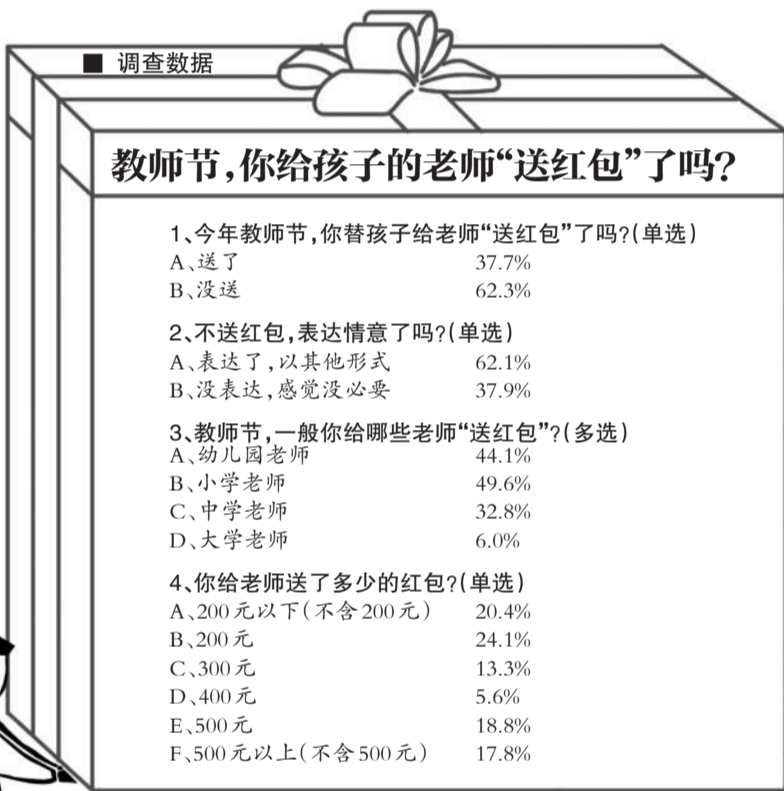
■ 调查数据

教师节，你给孩子的老师“送红包”了吗？

1、今年教师节，你替孩子给老师“送红包”了吗？(单选)
A、送了 37.7%
B、没送 62.3%

2、不送红包，表达情意了吗？(单选)
A、表达了，以其他形式 62.1%
B、没表达，感觉没必要 37.9%

3、教师节，一般你给哪些老师“送红包”？(多选)
A、幼儿园老师 44.1%
B、小学老师 49.6%
C、中学老师 32.8%
D、大学老师 6.0%

4、你给老师送了多少的红包？(单选)
A、200元以下(不含200元) 20.4%
B、200元 24.1%
C、300元 13.3%
D、400元 5.6%
E、500元 18.8%
F、500元以上(不含500元) 17.8%